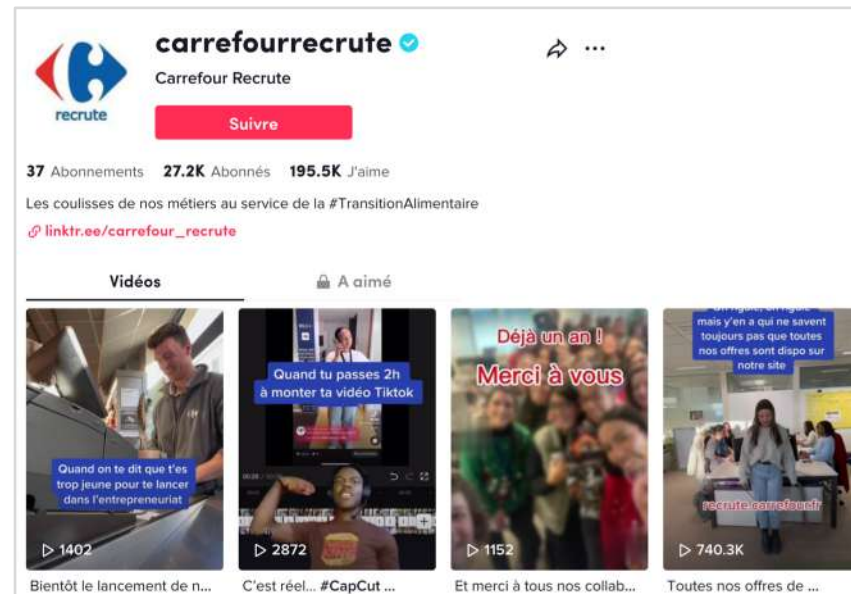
recrute

carrefourrecrute

Carrefour Recrute

Suivre

37 Abonnements 27.2K Abonnés 195.5K J'aime

Les coulisses de nos métiers au service de la #TransitionAlimentaire

linktr.ee/carrefour_recrute

Vidéos

A aimé

Quand on te dit que t'es trop jeune pour te lancer dans l'entrepreneuriat

1402

Bientôt le lancement de n...

Quand tu passes 2h à monter ta vidéo Tiktok

2872

C'est réel... #CapCut ...

Déjà un an !

Merci à vous

1152

Et merci à tous nos collab...

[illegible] mais y'en a qui ne savent toujours pas que toutes nos offres sont dispo sur notre site

recrute.carrefour.fr

740.3K

Toutes nos offres de ...